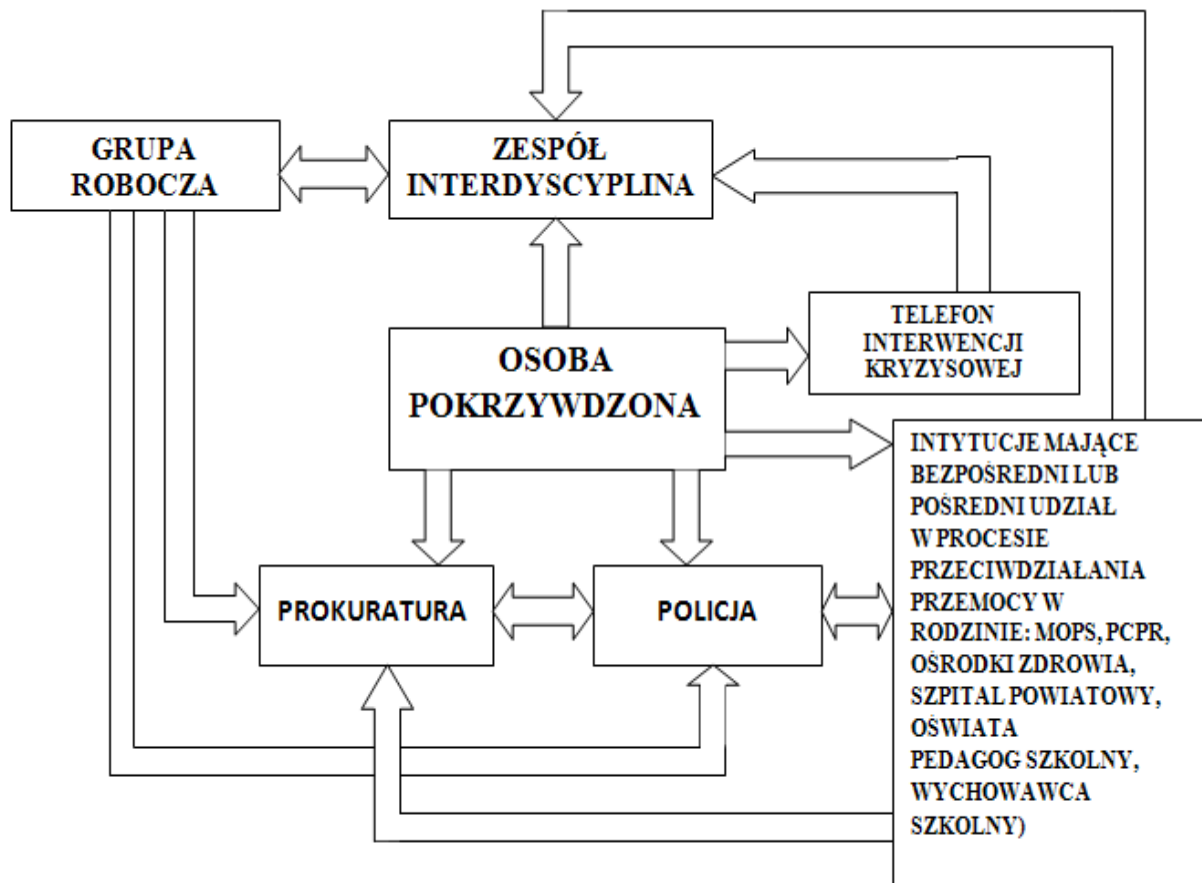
GRUPA ROBOCZA

ZESPÓŁ INTERDYSCYPLINA

TELEFON INTERWENCJI KRYZYSOWEJ

OSOBA POKRZYWDZONA

INTYTUCJE MAJĄCE BEZPOŚREDNI LUB POŚREDNI UDZIAŁ W PROCESIE PRZECIWDZIAŁANIA PRZEMOCY W RODZINIE: MOPS, PCPR, OŚRODKI ZDROWIA, SZPITAL POWIATOWY, OŚWIATA PEDAGOG SZKOLNY, WYCHOWAWCA SZKOLNY)

PROKURATURA

POLICJA